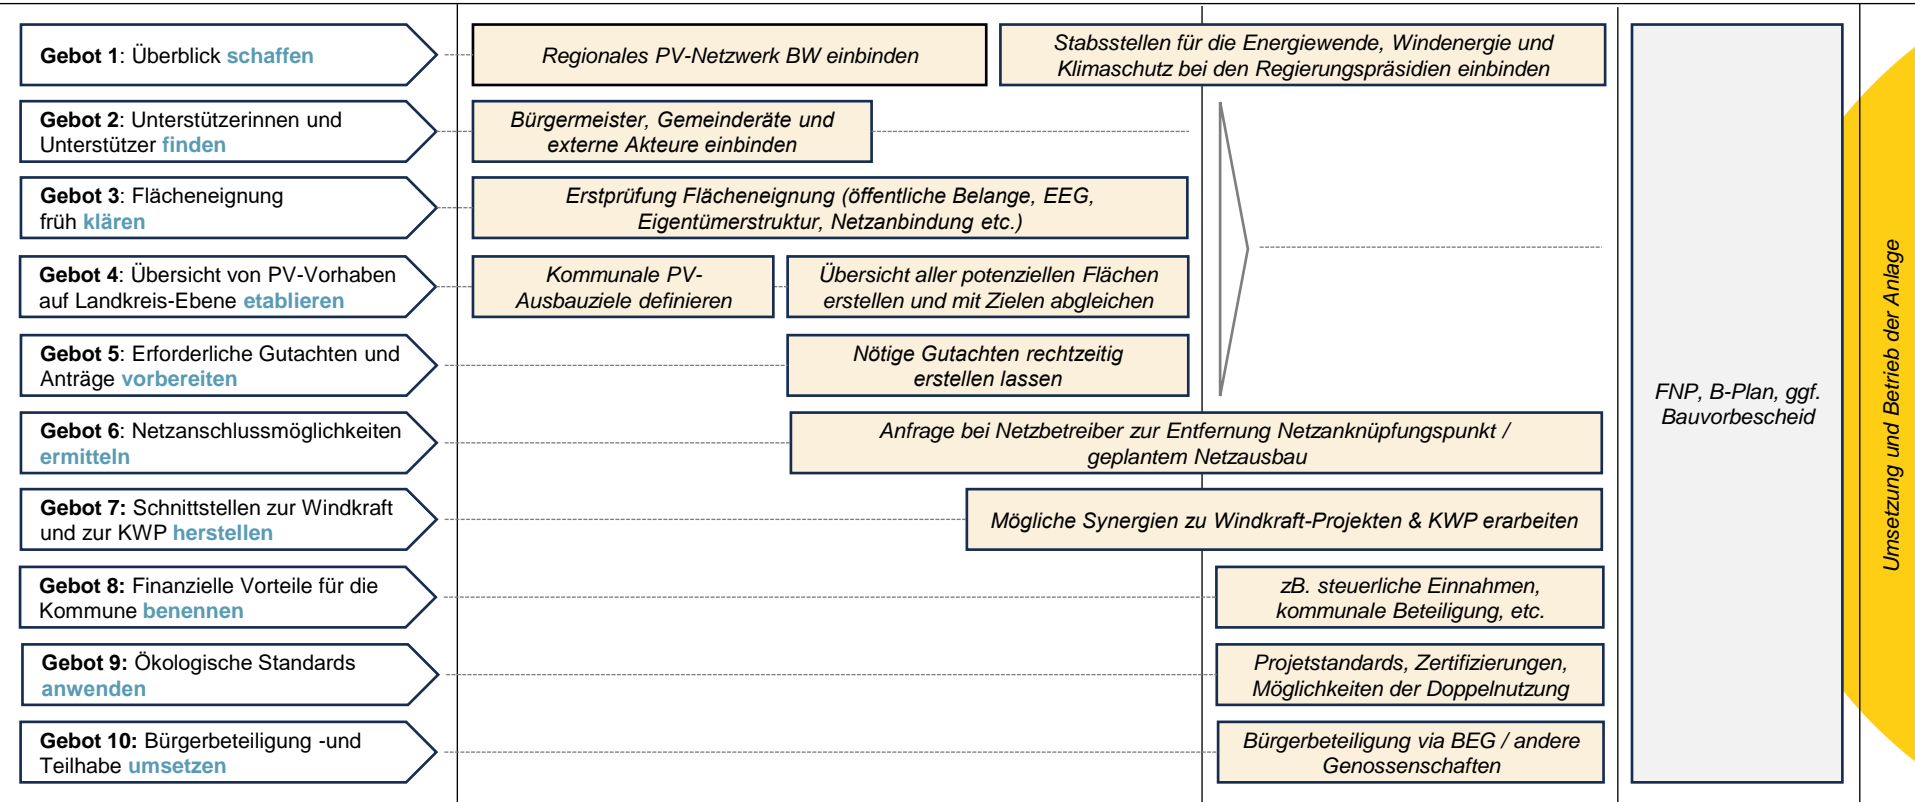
**Gebot 1**: Überblick schaffen

Regionales PV-Netzwerk BW einbinden

Stabsstellen für die Energiewende, Windenergie und Klimaschutz bei den Regierungspräsidien einbinden

**Gebot 2**: Unterstützerinnen und Unterstützer finden

Bürgermeister, Gemeinderäte und externe Akteure einbinden

**Gebot 3**: Flächeneignung früh klären

Erstprüfung Flächeneignung (öffentliche Belange, EEG, Eigentümerstruktur, Netzanbindung etc.)

**Gebot 4**: Übersicht von PV-Vorhaben auf Landkreis-Ebene etablieren

Kommunale PV-Ausbauziele definieren

Übersicht aller potenziellen Flächen erstellen und mit Zielen abgleichen

**Gebot 5**: Erforderliche Gutachten und Anträge vorbereiten

Nötige Gutachten rechtzeitig erstellen lassen

**Gebot 6**: Netzanschlussmöglichkeiten ermitteln

Anfrage bei Netzbetreiber zur Entfernung Netzanknüpfungspunkt / geplantem Netzausbau

**Gebot 7:** Schnittstellen zur Windkraft und zur KWP herstellen

Mögliche Synergien zu Windkraft-Projekten & KWP erarbeiten

**Gebot 8:** Finanzielle Vorteile für die Kommune benennen

zB. steuerliche Einnahmen, kommunale Beteiligung, etc.

**Gebot 9:** Ökologische Standards anwenden

Projetstandards, Zertifizierungen, Möglichkeiten der Doppelnutzung

**Gebot 10:** Bürgerbeteiligung -und Teilhabe umsetzen

Bürgerbeteiligung via BEG / andere Genossenschaften

FNP, B-Plan, ggf. Bauvorbescheid

Umsetzung und Betrieb der Anlage